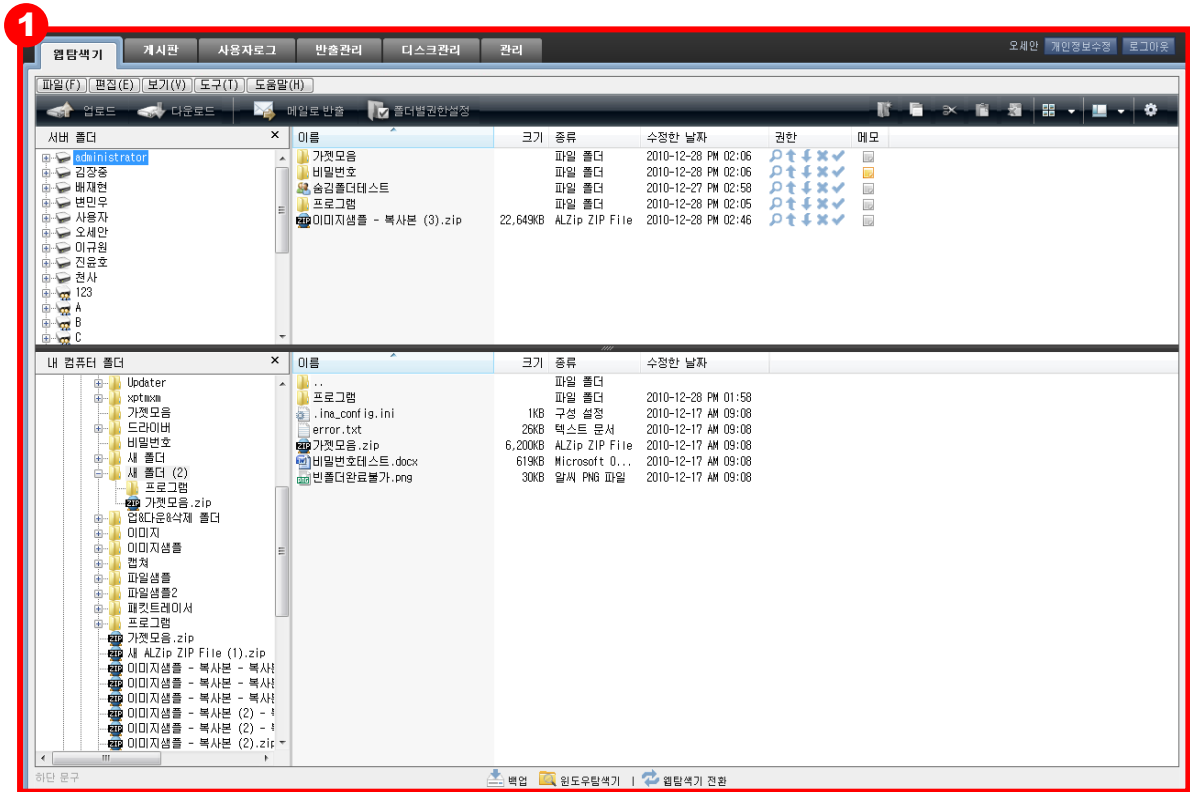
1

웹탐색기 | 게시판 | 사용자로그 | 반출관리 | 디스크관리 | 관리

오세안 개인정보수정 로그아웃

파일(F) 편집(E) 보기(V) 도구(T) 도움말(H)

업로드 다운로드 메일로 반출 폴더별권한설정

서버 폴더

administrator
김장중
배재현
변민우
사용자
오세안
이규원
진윤호
천사
123
A
B
C

| 이름 | 크기 | 종류 | 수정한 날짜 | 권한 | 메모 |
|---|---|---|---|---|---|
| 가젯모음 | | 파일 폴더 | 2010-12-28 PM 02:06 | | |
| 비밀번호 | | 파일 폴더 | 2010-12-28 PM 02:06 | | |
| 숨김폴더테스트 | | 파일 폴더 | 2010-12-27 PM 02:58 | | |
| 프로그램 | | 파일 폴더 | 2010-12-28 PM 02:05 | | |
| 이미지샘플 - 복사본 (3).zip | 22,649KB | ALZip ZIP File | 2010-12-28 PM 02:46 | | |

내 컴퓨터 폴더

Updater
xptmxm
가젯모음
드라이버
비밀번호
새 폴더
새 폴더 (2)
프로그램
가젯모음.zip
업&다운&삭제 폴더
이미지
이미지샘플
캡쳐
파일샘플
파일샘플2
패킷트레이서
프로그램
가젯모음.zip
새 ALZip ZIP File (1).zip
이미지샘플 - 복사본 - 복사
이미지샘플 - 복사본 - 복사
이미지샘플 - 복사본 - 복사
이미지샘플 - 복사본 (2) -
이미지샘플 - 복사본 (2) -
이미지샘플 - 복사본 (2).zip

| 이름 | 크기 | 종류 | 수정한 날짜 |
|---|---|---|---|
| .. | | 파일 폴더 | |
| 프로그램 | | 파일 폴더 | 2010-12-28 PM 01:58 |
| .ina_config.ini | 1KB | 구성 설정 | 2010-12-17 AM 09:08 |
| error.txt | 26KB | 텍스트 문서 | 2010-12-17 AM 09:08 |
| 가젯모음.zip | 6,200KB | ALZip ZIP File | 2010-12-17 AM 09:08 |
| 비밀번호테스트.docx | 619KB | Microsoft O... | 2010-12-17 AM 09:08 |
| 빈폴더완료불가.png | 30KB | 알씨 PNG 파일 | 2010-12-17 AM 09:08 |

하단 문구

백업 윈도우탐색기 | 웹탐색기 전환